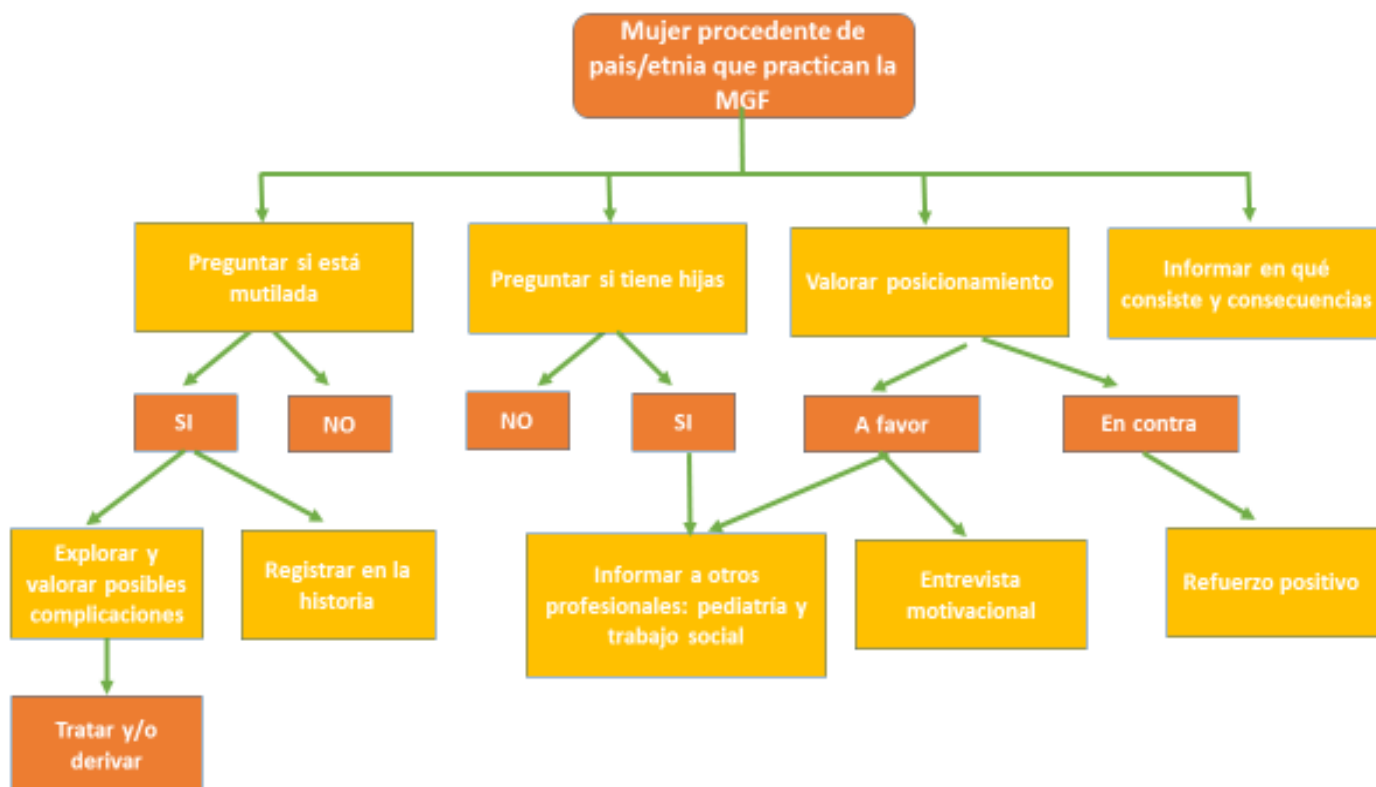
Mujer procedente de pais/etnia que practican la MGF

Preguntar si está mutilada

Preguntar si tiene hijas

Valorar posicionamiento

Informar en qué consiste y consecuencias

SI

NO

NO

SI

A favor

En contra

Explorar y valorar posibles complicaciones

Registrar en la historia

Informar a otros profesionales: pediatría y trabajo social

Entrevista motivacional

Refuerzo positivo

Tratar y/o derivar